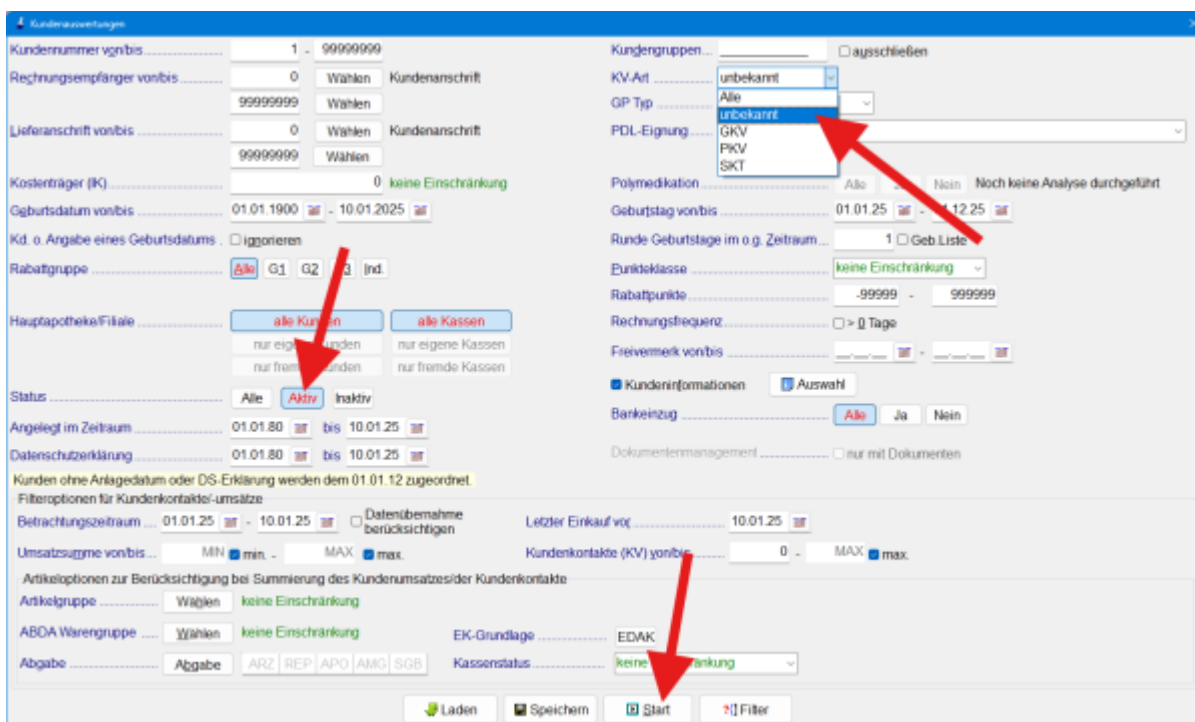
Kundenauswertungen

Kundennummer von/bis 1 - 99999999
Rechnungsempfänger von/bis 0 Wählen Kundenanschrift
99999999 Wählen
Lieferanschrift von/bis 0 Wählen Kundenanschrift
99999999 Wählen
Kostenträger (IK) 0 keine Einschränkung
Geburtsdatum von/bis 01.01.1900 - 10.01.2025
Kd. o. Angabe eines Geburtsdatums . ignorieren
Rabattgruppe Alle G1 G2 G3 Ind.
Hauptapotheke/Filiale alle Kunden alle Kassen
nur eigene Kunden nur eigene Kassen
nur fremde Kunden nur fremde Kassen
Status Alle Aktiv Inaktiv
Angelegt im Zeitraum 01.01.80 bis 10.01.25
Datenschutzerklärung 01.01.80 bis 10.01.25
Kunden ohne Anlagedatum oder DS-Erklärung werden dem 01.01.12 zugeordnet.

Kundengruppen ausschließen
KV-Art unbekannt
Alle
unbekannt
GKV
PKV
SKT
GP Typ
PDL-Eignung
Polymedikation Alle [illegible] Nein Noch keine Analyse durchgeführt
Geburtstag von/bis 01.01.25 - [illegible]1.12.25
Runde Geburtstage im o.g. Zeitraum 1 Geb.Liste
Punkteklasse keine Einschränkung
Rabattpunkte -99999 - 999999
Rechnungsfrequenz > 0 Tage
Freivermerk von/bis
Kundeninformationen Auswahl
Bankeinzug Alle Ja Nein
Dokumentenmanagement nur mit Dokumenten

Filteroptionen für Kundenkontakte/-umsätze
Betrachtungszeitraum 01.01.25 - 10.01.25 Datenübernahme berücksichtigen
Letzter Einkauf vor 10.01.25
Umsatzsumme von/bis MIN min. - MAX max.
Kundenkontakte (KV) von/bis 0 - MAX max.

Artikeloptionen zur Berücksichtigung bei Summierung des Kundenumsatzes/der Kundenkontakte
Artikelgruppe Wählen keine Einschränkung
ABDA Warengruppe Wählen keine Einschränkung
EK-Grundlage EDAK
Abgabe Abgabe ARZ REP APO AMG SGB
Kassenstatus keine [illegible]ränkung

Laden Speichern Start Filter